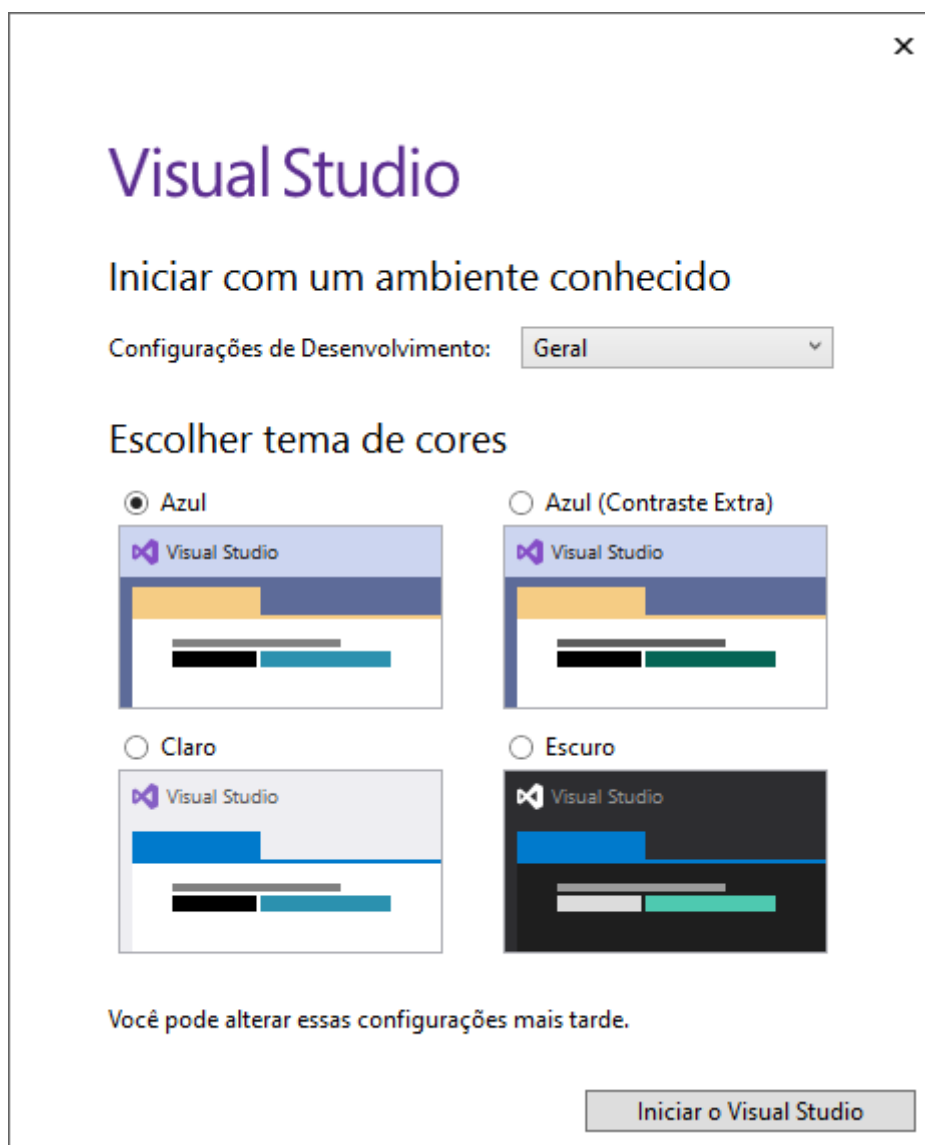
×

Visual Studio

Iniciar com um ambiente conhecido

Configurações de Desenvolvimento: Geral

Escolher tema de cores

Azul

Visual Studio

Azul (Contraste Extra)

Visual Studio

Claro

Visual Studio

Escuro

Visual Studio

Você pode alterar essas configurações mais tarde.

Iniciar o Visual Studio